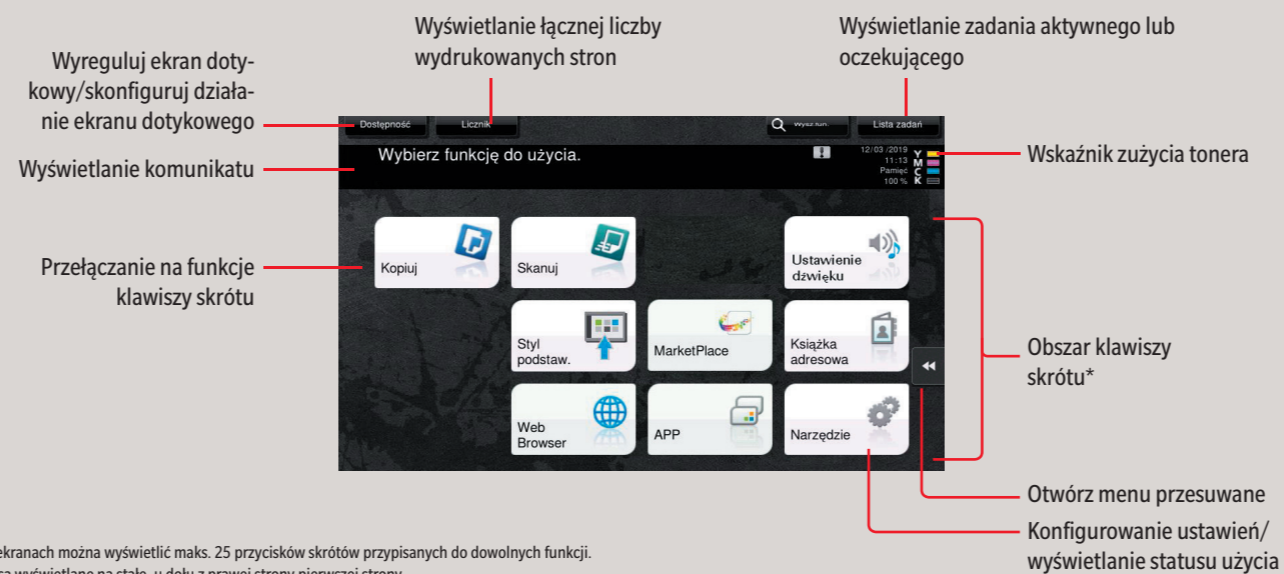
Wyświetlanie łącznej liczby wydrukowanych stron

Wyświetlanie zadania aktywnego lub oczekującego

Wyreguluj ekran dotykowy/skonfiguruj działanie ekranu dotykowego

Wyświetlanie komunikatu

Przełączanie na funkcje klawiszy skrótu

Dostępność
Licznik
Wysz.fun.
Lista zadań

Wybierz funkcję do użycia.

12/03 /2019
11:13
Pamięć
100 %
Y
M
C
K

Kopiuj
Skanuj
Ustawienie dźwięku
Styl podstaw.
MarketPlace
Książka adresowa
Web Browser
APP
Narzędzie

Wskaźnik zużycia tonera

Obszar klawiszy skrótu*

Otwórz menu przesuwane

Konfigurowanie ustawień/ wyświetlanie statusu użycia

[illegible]ekranach można wyświetlić maks. 25 przycisków skrótów przypisanych do dowolnych funkcji.
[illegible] wyświetlane na stałe, u dołu z prawej strony pierwszej strony.